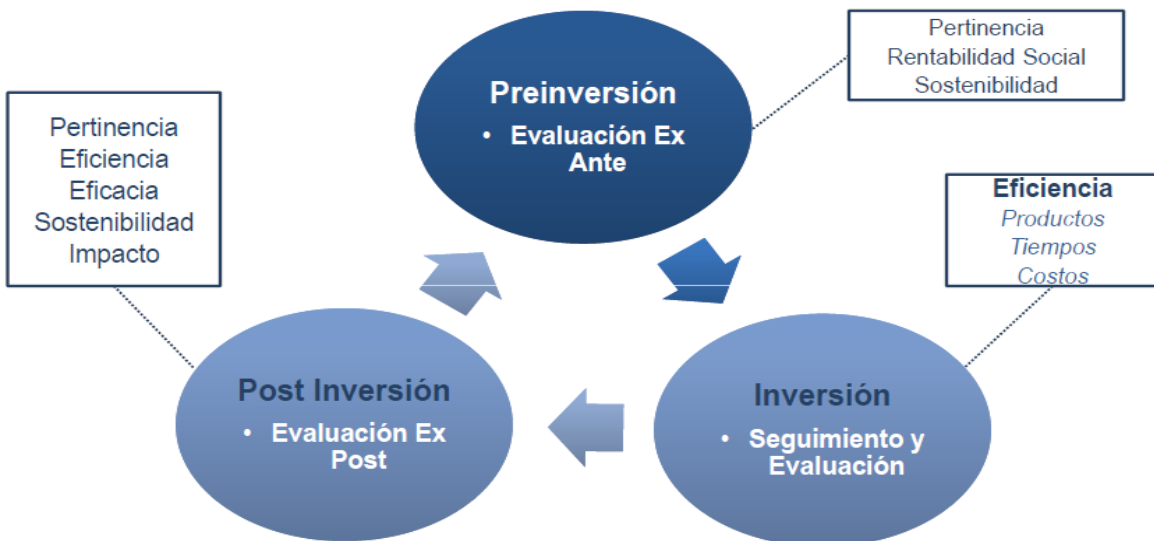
Pertinencia
Eficiencia
Eficacia
Sostenibilidad
Impacto

Preinversión
• Evaluación Ex Ante

Pertinencia
Rentabilidad Social
Sostenibilidad

Eficiencia
Productos
Tiempos
Costos

Post Inversión
• Evaluación Ex Post

Inversión
• Seguimiento y Evaluación